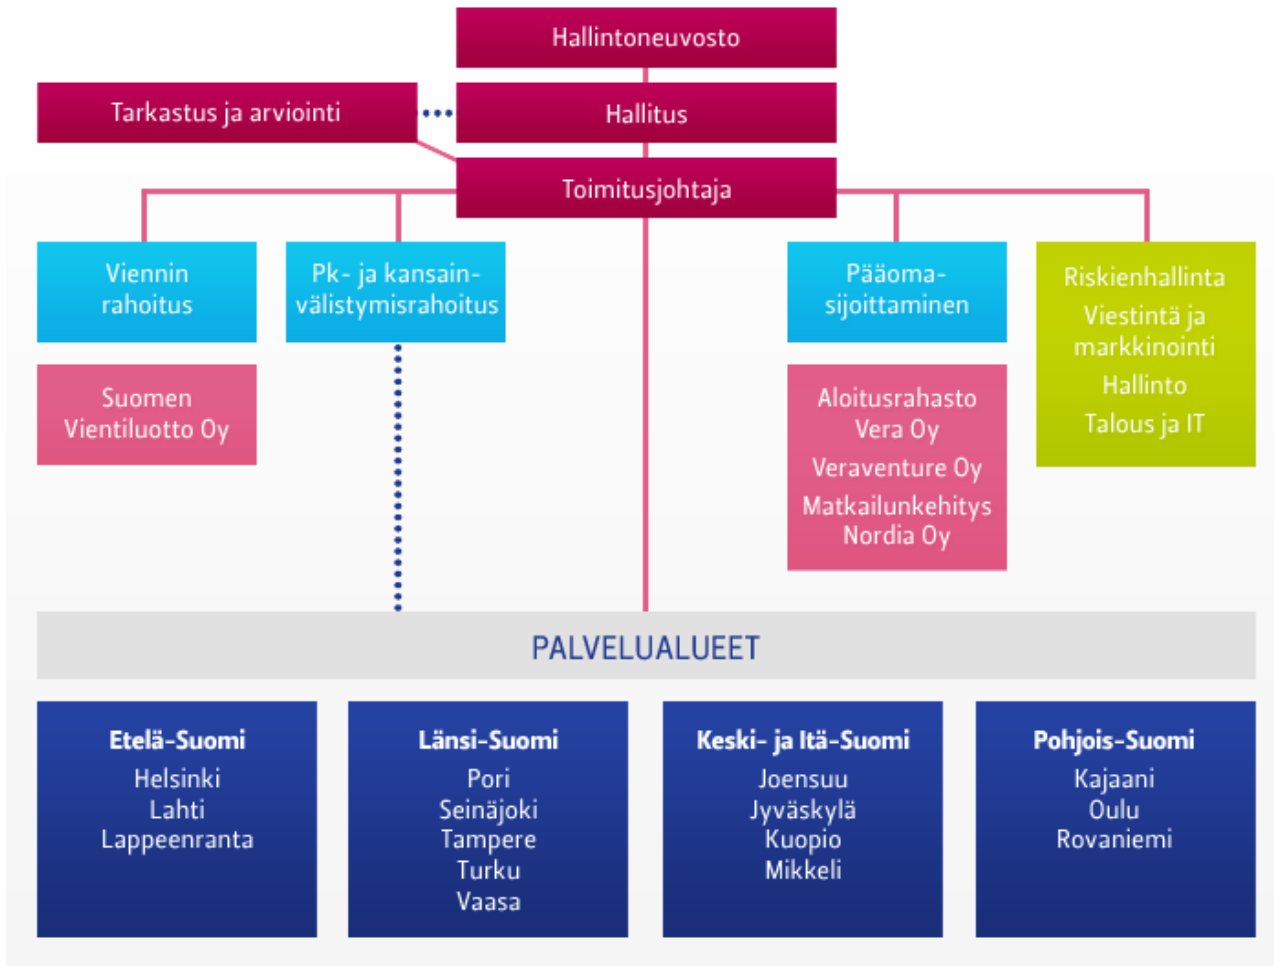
Hallintoneuvosto

Tarkastus ja arviointi

Hallitus

Toimitusjohtaja

Viennin rahoitus

Pk- ja kansainvälistymisrahoitus

Pääomasijoittaminen

Riskienhallinta
Viestintä ja markkinointi
Hallinto
Talous ja IT

Suomen Vientiluotto Oy

Aloitusrahasto Vera Oy
Veraventure Oy
Matkailunkehitys Nordia Oy

PALVELUALUEET

**Etelä-Suomi**
Helsinki
Lahti
Lappeenranta

**Länsi-Suomi**
Pori
Seinäjoki
Tampere
Turku
Vaasa

**Keski- ja Itä-Suomi**
Joensuu
Jyväskylä
Kuopio
Mikkeli

**Pohjois-Suomi**
Kajaani
Oulu
Rovaniemi